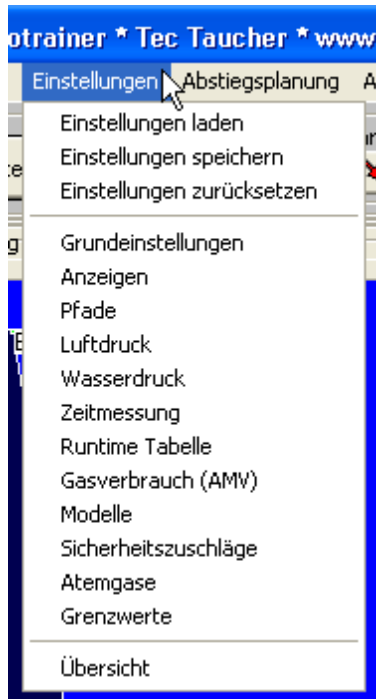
otrainer * Tec Taucher * www

Einstellungen Abstiegsplanung A

Einstellungen laden
Einstellungen speichern
Einstellungen zurücksetzen

Grundeinstellungen
Anzeigen
Pfade
Luftdruck
Wasserdruck
Zeitmessung
Runtime Tabelle
Gasverbrauch (AMV)
Modelle
Sicherheitszuschläge
Atemgase
Grenzwerte

Übersicht